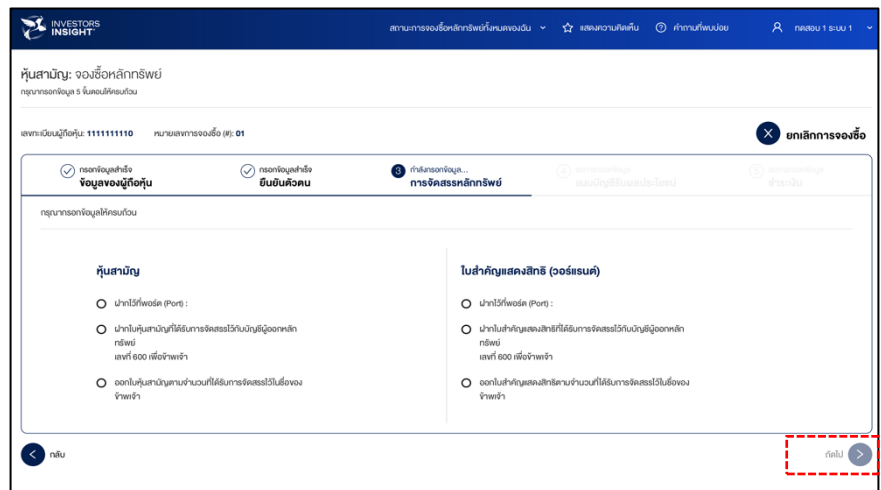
INVESTORS INSIGHT

สถานะการจองซื้อหลักทรัพย์ทั้งหมดของฉัน ⌄ แสดงความคิดเห็น คำถามที่พบบ่อย ทดสอบ 1 ระบบ 1 ⌄

หุ้นสามัญ: จองซื้อหลักทรัพย์

กรุณากรอกข้อมูล 5 ขั้นตอนให้ครบถ้วน

เลขทะเบียนผู้ถือหุ้น: 1111111110 หมายเลขการจองซื้อ (#): 01

ยกเลิกการจองซื้อ

กรอกข้อมูลสำเร็จ ข้อมูลของผู้ถือหุ้น

กรอกข้อมูลสำเร็จ ยืนยันตัวตน

3 กำลังกรอกข้อมูล... การจัดสรรหลักทรัพย์

4 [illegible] แบบบัญชีรับผลประโยชน์

5 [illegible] จำนวน

กรุณากรอกข้อมูลให้ครบถ้วน

หุ้นสามัญ

ฝากไว้ที่พอร์ต (Port) :

ฝากใบหุ้นสามัญที่ได้รับการจัดสรรไว้กับบัญชีผู้ออกหลักทรัพย์ เลขที่ 600 เพื่อข้าพเจ้า

ออกใบหุ้นสามัญตามจำนวนที่ได้รับการจัดสรรไว้ในชื่อของข้าพเจ้า

ใบสำคัญแสดงสิทธิ (วอร์แรนต์)

ฝากไว้ที่พอร์ต (Port) :

ฝากใบสำคัญแสดงสิทธิที่ได้รับการจัดสรรไว้กับบัญชีผู้ออกหลักทรัพย์ เลขที่ 600 เพื่อข้าพเจ้า

ออกใบสำคัญแสดงสิทธิตามจำนวนที่ได้รับการจัดสรรไว้ในชื่อของข้าพเจ้า

กลับ

ถัดไป